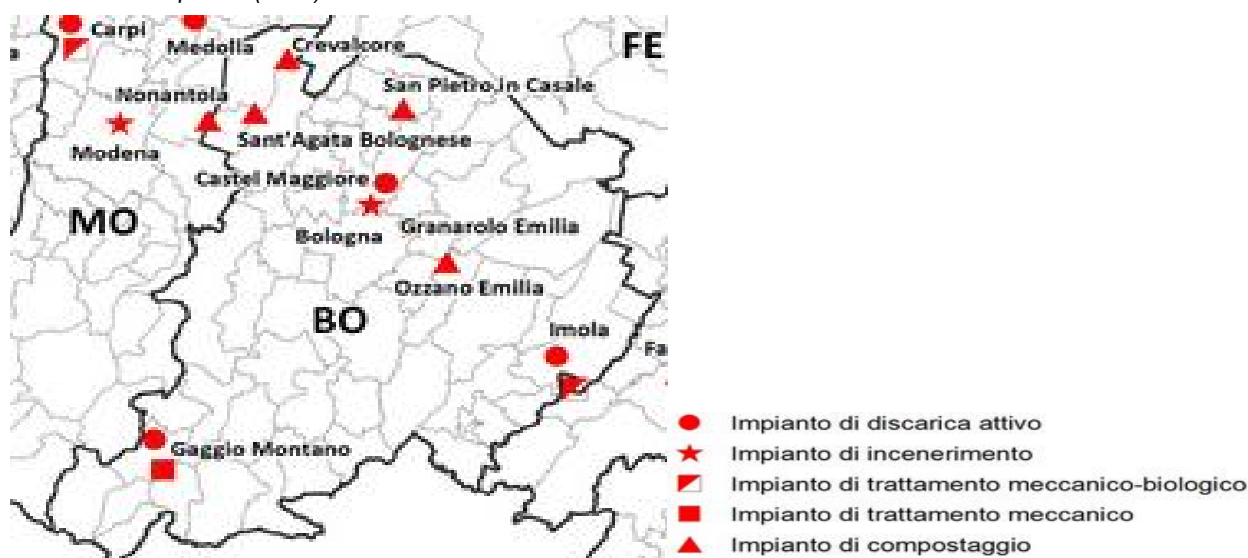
Carpi
Medolla
Crevalcore
FE
San Pietro in Casale
Nonantola
Modena
Sant'Agata Bolognese
Castel Maggiore
MO
Bologna
Granarolo Emilia
Ozzano Emilia
BO
Imola
Fa
Gaggio Montano

Impianto di discarica attivo
Impianto di incenerimento
Impianto di trattamento meccanico-biologico
Impianto di trattamento meccanico
Impianto di compostaggio